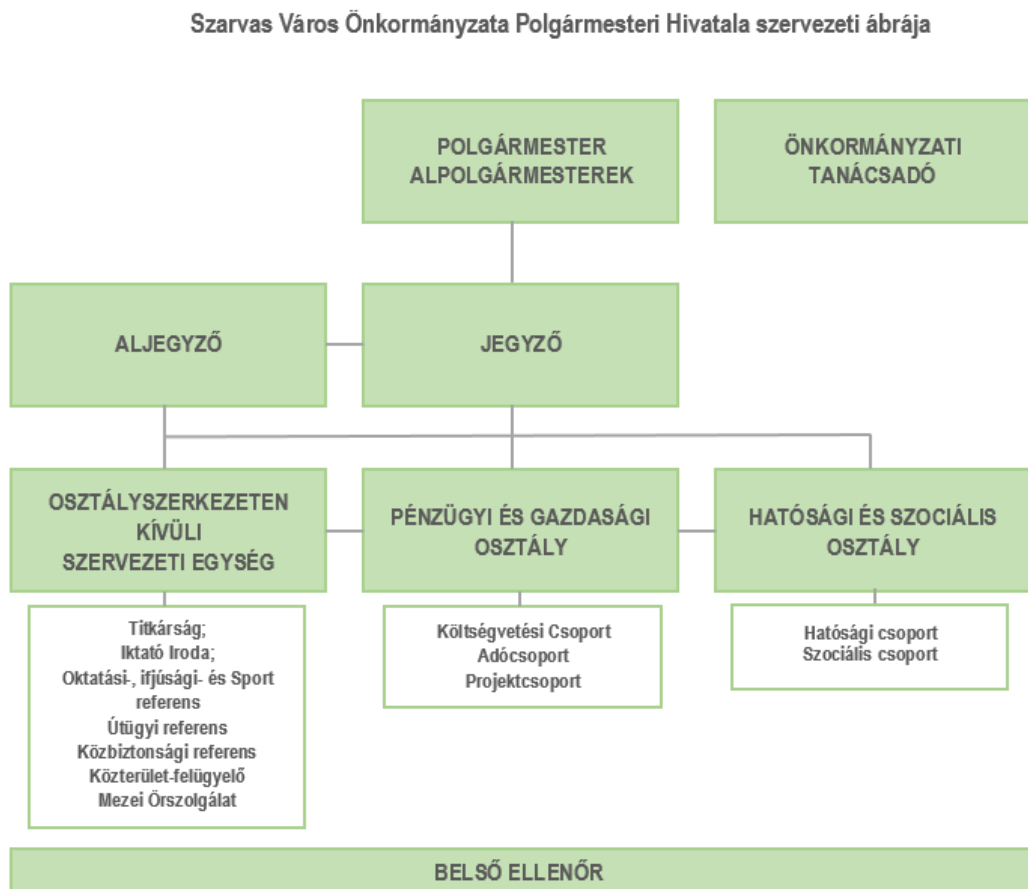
Szarvas Város Önkormányzata Polgármesteri Hivatala szervezeti ábrája

POLGÁRMESTER
ALPOLGÁRMESTEREK

ÖNKORMÁNYZATI
TANÁCSADÓ

ALJEGYZŐ

JEGYZŐ

OSZTÁLYSZERKEZETEN
KÍVÜLI
SZERVEZETI EGYSÉG

PÉNZÜGYI ÉS GAZDASÁGI
OSZTÁLY

HATÓSÁGI ÉS SZOCIÁLIS
OSZTÁLY

Titkárság;
Iktató Iroda;
Oktatási-, ifjúsági- és Sport referens
Útügyi referens
Közbiztonsági referens
Közterület-felügyelő
Mezei Őrszolgálat

Költségvetési Csoport
Adócsoport
Projektcsoport

Hatósági csoport
Szociális csoport

BELSŐ ELLENŐR